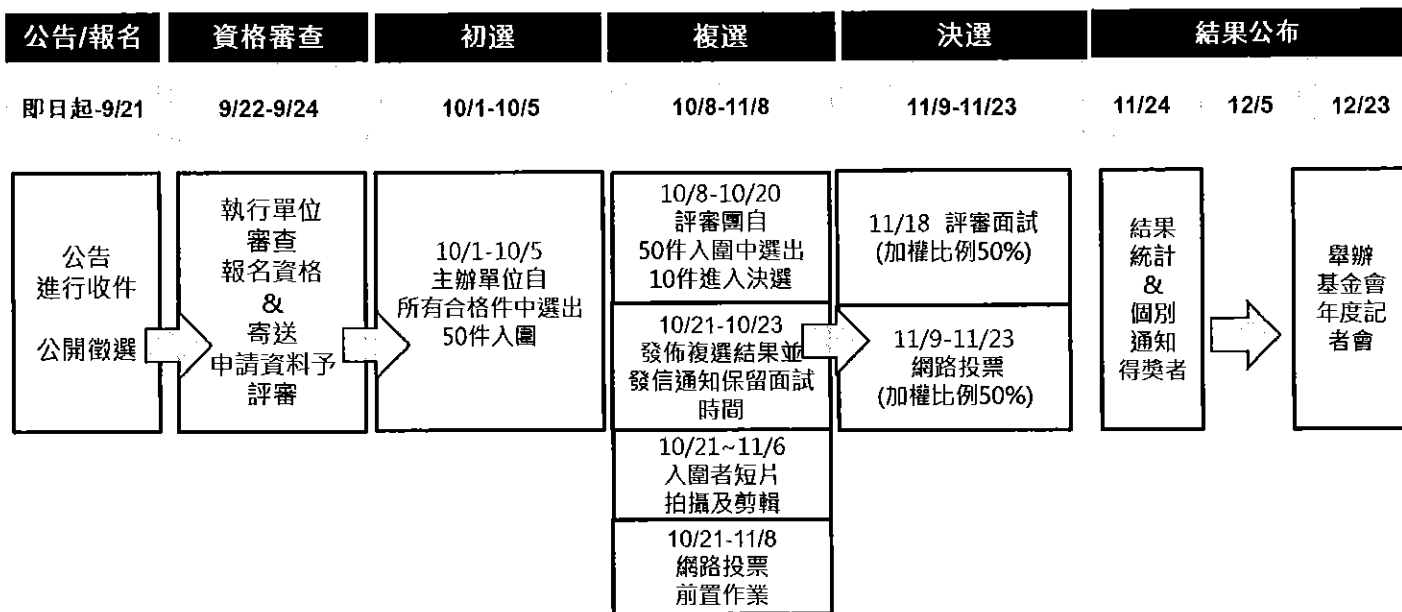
公告/報名

即日起-9/21

公告
進行收件

公開徵選

資格審查

9/22-9/24

執行單位
審查
報名資格
&
寄送
申請資料予
評審

初選

10/1-10/5

10/1-10/5
主辦單位自
所有合格件中選出
50件入圍

複選

10/8-11/8

10/8-10/20
評審團自
50件入圍中選出
10件進入決選

10/21-10/23
發佈複選結果並
發信通知保留面試
時間

10/21~11/6
入圍者短片
拍攝及剪輯

10/21-11/8
網路投票
前置作業

決選

11/9-11/23

11/18 評審面試
(加權比例50%)

11/9-11/23
網路投票
(加權比例50%)

結果公布

11/24 12/5 12/23

結果
統計
&
個別
通知
得獎者

舉辦
基金會
年度記
者會